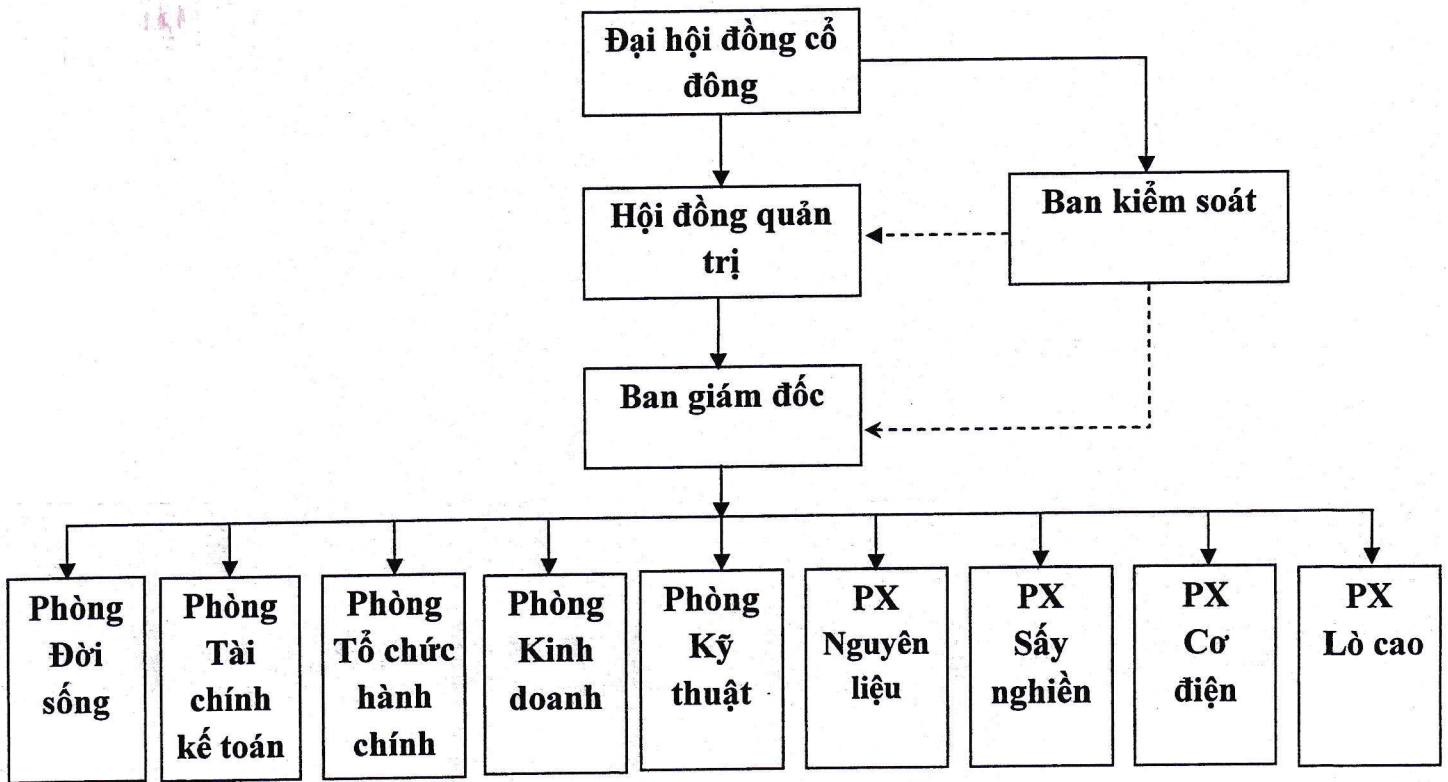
Đại hội đồng cổ đông

Ban kiểm soát

Hội đồng quản trị

Ban giám đốc

Phòng Đời sống

Phòng Tài chính kế toán

Phòng Tổ chức hành chính

Phòng Kinh doanh

Phòng Kỹ thuật

PX Nguyên liệu

PX Sấy nghiền

PX Cơ điện

PX Lò cao